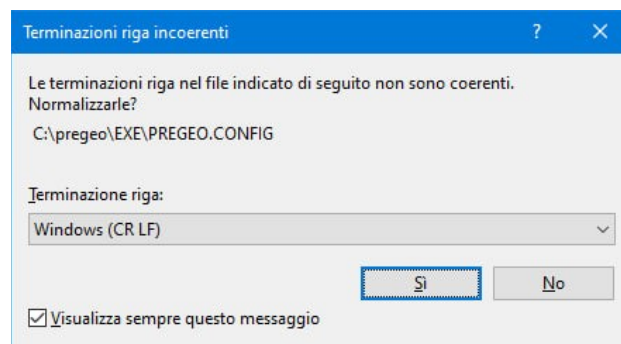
Terminazioni riga incoerenti

?

X

Le terminazioni riga nel file indicato di seguito non sono coerenti. Normalizzarle?

C:\pregeo\EXE\PREGEO.CONFIG

Terminazione riga:

Windows (CR LF)

Sì

No

Visualizza sempre questo messaggio